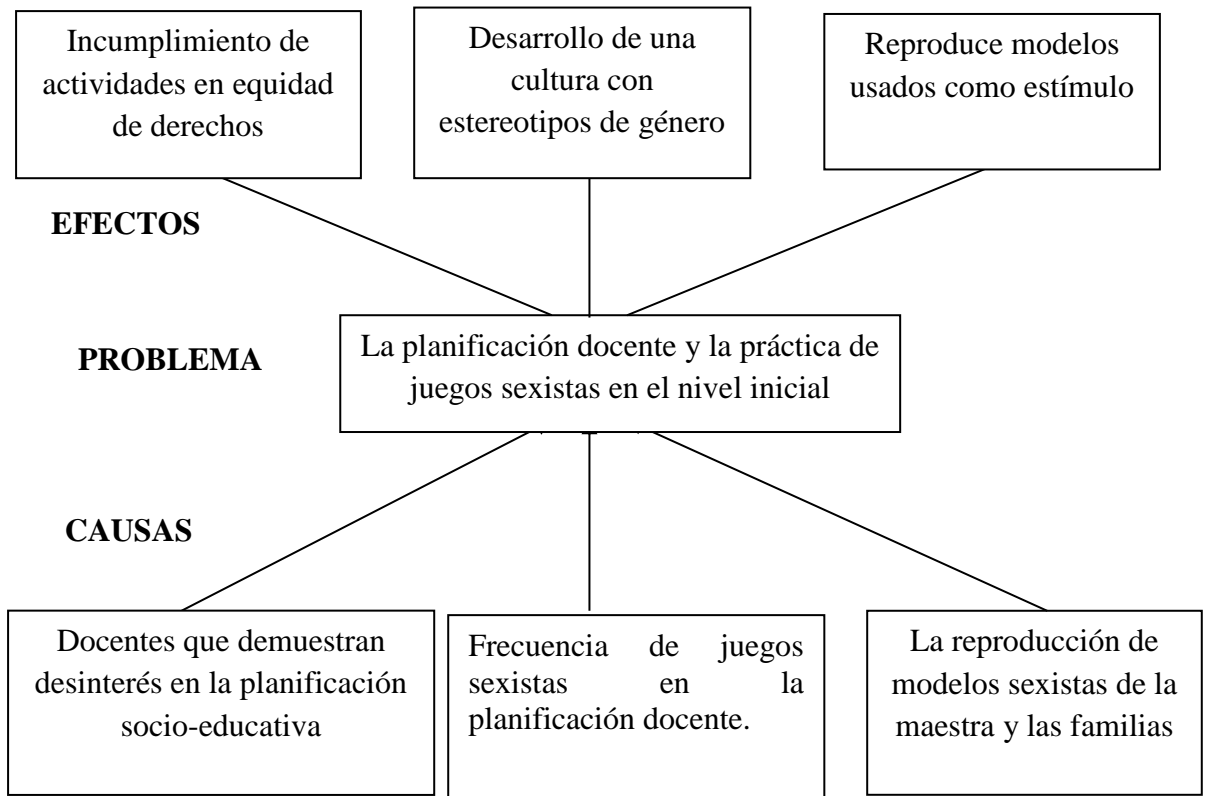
Incumplimiento de actividades en equidad de derechos

Desarrollo de una cultura con estereotipos de género

Reproduce modelos usados como estímulo

EFECTOS

PROBLEMA

La planificación docente y la práctica de juegos sexistas en el nivel inicial

CAUSAS

Docentes que demuestran desinterés en la planificación socio-educativa

Frecuencia de juegos sexistas en la planificación docente.

La reproducción de modelos sexistas de la maestra y las familias